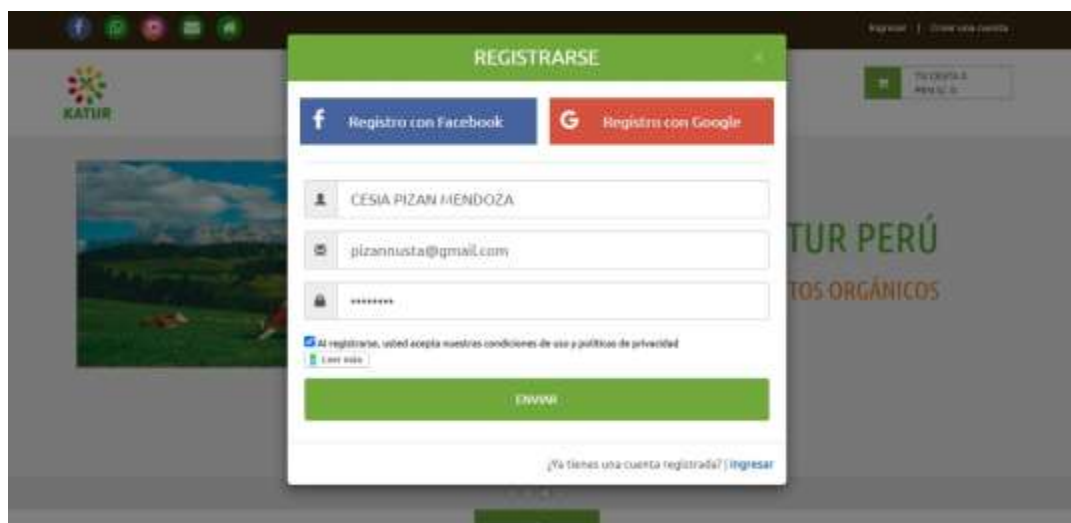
Ingresar | Crear una cuenta

KATUR

TU CESTA
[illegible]

REGISTRARSE

×

Registro con Facebook

Registro con Google

CESIA PIZAN MENDOZA

pizannusta@gmail.com

••••••••

Al registrarse, usted acepta nuestras condiciones de uso y políticas de privacidad

Leer más

ENVIAR

¿Ya tienes una cuenta registrada? | Ingresar

TUR PERÚ

TOS ORGÁNICOS